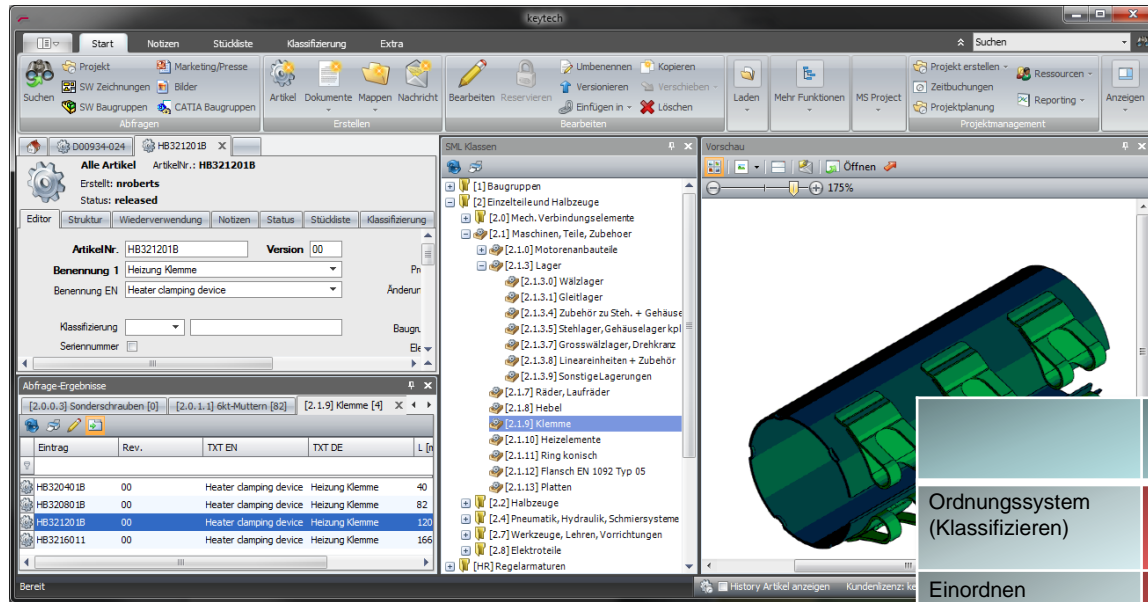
keytech

Start Notizen Stückliste Klassifizierung Extra

Suchen

Suchen Projekt SW Zeichnungen SW Baugruppen Marketing/Presse Bilder CATIA Baugruppen
Abfragen
Artikel Dokumente Mappen Nachricht
Erstellen
Bearbeiten Reservieren Umbenennen Versionieren Einfügen in Kopieren Verschieben Löschen
Bearbeiten
Laden Mehr Funktionen MS Project Projekt erstellen Zeitbuchungen Projektplanung Ressourcen Reporting
Projektmanagement
Anzeigen

D00934-024 HB321201B

Alle Artikel ArtikelNr.: HB321201B
Erstellt: nroberts
Status: released

Editor Struktur Wiederverwendung Notizen Status Stückliste Klassifizierung

ArtikelNr. HB321201B Version 00
Benennung 1 Heizung Klemme Pr
Benennung EN Heater clamping device Änderun
Klassifizierung Baugr
Seriennummer Ele

Abfrage-Ergebnisse
[2.0.0.3] Sonderschrauben [0] [2.0.1.1] 6kt-Muttern [82] [2.1.9] Klemme [4]

| Eintrag | Rev. | TXT EN | TXT DE | L [n |
|---|---|---|---|---|
| HB320401B | 00 | Heater clamping device | Heizung Klemme | 40 |
| HB320801B | 00 | Heater clamping device | Heizung Klemme | 82 |
| HB321201B | 00 | Heater clamping device | Heizung Klemme | 120 |
| HB3216011 | 00 | Heater clamping device | Heizung Klemme | 166 |

Bereit

SML Klassen
[1] Baugruppen
[2] Einzelteile und Halbzeuge
[2.0] Mech. Verbindungselemente
[2.1] Maschinen, Teile, Zubehoer
[2.1.0] Motorenanbauteile
[2.1.3] Lager
[2.1.3.0] Wälzlager
[2.1.3.1] Gleitlager
[2.1.3.4] Zubehör zu Steh. + Gehäuse
[2.1.3.5] Stehlager, Gehäuselager kpl
[2.1.3.7] Grosswälzlager, Drehkranz
[2.1.3.8] Lineareinheiten + Zubehör
[2.1.3.9] Sonstige Lagerungen
[2.1.7] Räder, Laufräder
[2.1.8] Hebel
[2.1.9] Klemme
[2.1.10] Heizelemente
[2.1.11] Ring konisch
[2.1.12] Flansch EN 1092 Typ 05
[2.1.13] Platten
[2.2] Halbzeuge
[2.4] Pneumatik, Hydraulik, Schmiersysteme
[2.7] Werkzeuge, Lehren, Vorrichtungen
[2.8] Elektroteile
[HR] Regelarmaturen

Vorschau
Öffnen
175%

History Artikel anzeigen Kundenlizenz: ke

Ordnungssystem (Klassifizieren)

Einordnen